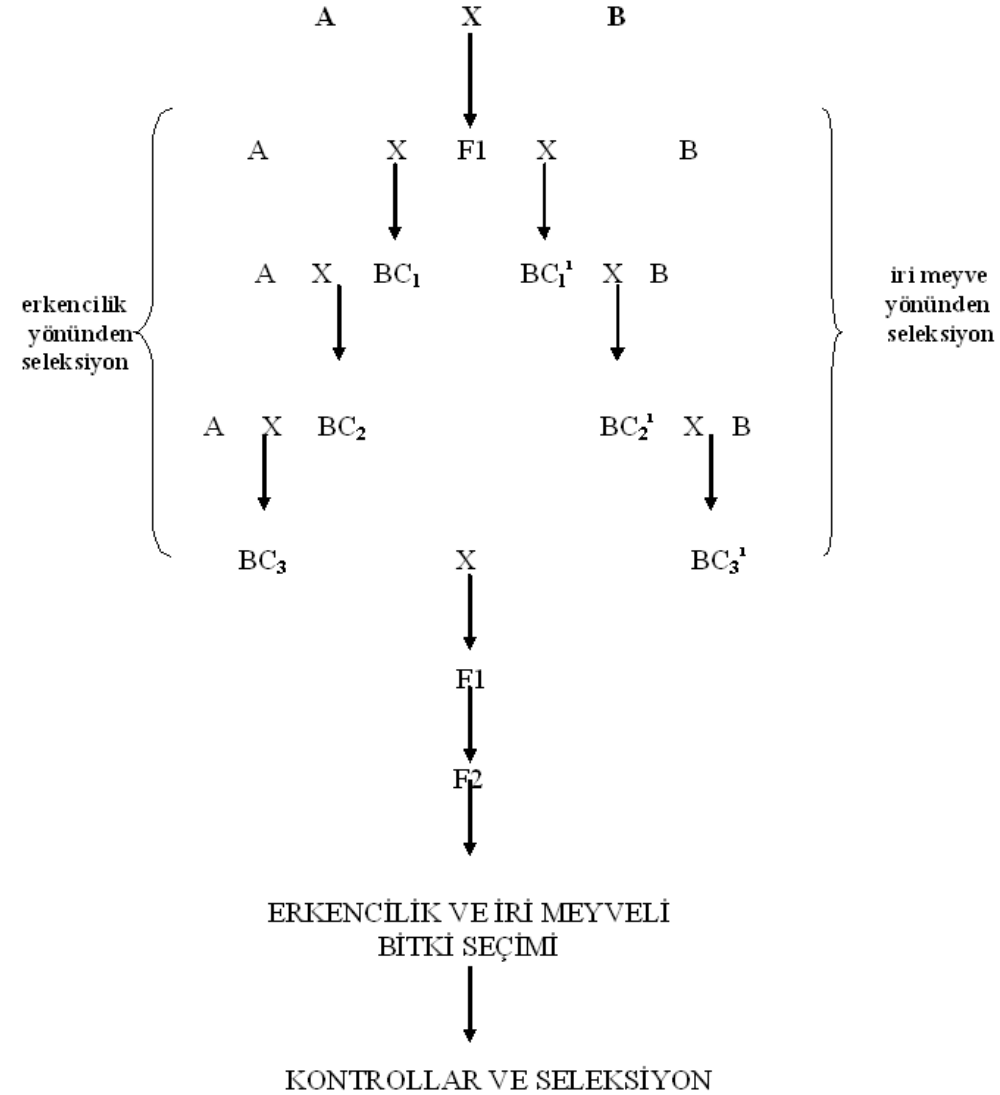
A X B

A X F1 X B

A X $BC_1$ $BC_1^1$ X B

erkencilik yönünden seleksiyon

iri meyve yönünden seleksiyon

A X $BC_2$ $BC_2^1$ X B

$BC_3$ X $BC_3^1$

F1

F2

ERKENCİLİK VE İRİ MEYVELİ BİTKİ SEÇİMİ

KONTROLLAR VE SELEKSİYON